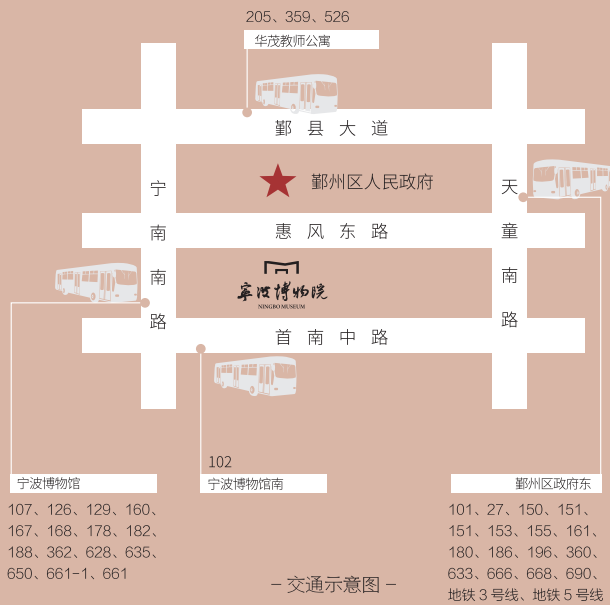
205、359、526
华茂教师公寓

鄞县大道

宁南南路

鄞州区人民政府

天童南路

惠风东路

宁波博物院
NINGBO MUSEUM

首南中路

宁波博物馆
107、126、129、160、167、168、178、182、188、362、628、635、650、661-1、661

102
宁波博物馆南

鄞州区政府东
101、27、150、151、151、153、155、161、180、186、196、360、633、666、668、690、地铁 3 号线、地铁 5 号线

– 交通示意图 –